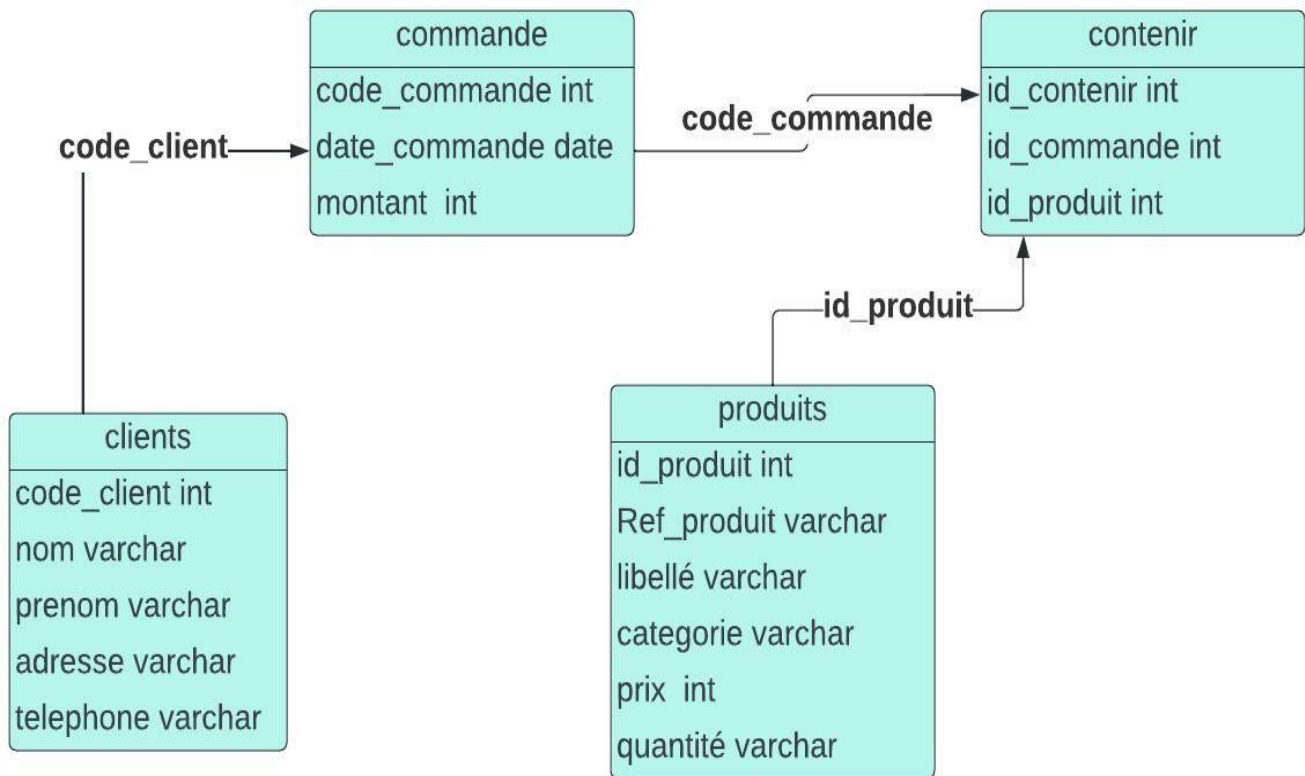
commande
code_commande int
date_commande date
montant int

contenir
id_contenir int
id_commande int
id_produit int

code_client

code_commande

id_produit

clients
code_client int
nom varchar
prenom varchar
adresse varchar
telephone varchar

produits
id_produit int
Ref_produit varchar
libellé varchar
categorie varchar
prix int
quantité varchar